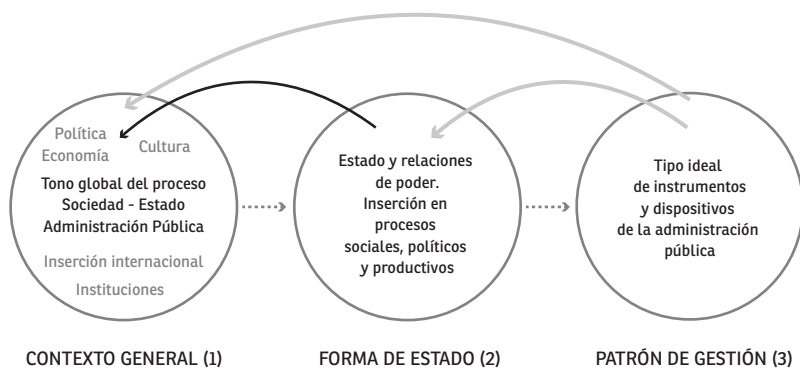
Política
Economía
Cultura
Tono global del proceso Sociedad - Estado Administración Pública
Inserción internacional
Instituciones

Estado y relaciones de poder. Inserción en procesos sociales, políticos y productivos

Tipo ideal de instrumentos y dispositivos de la administración pública

CONTEXTO GENERAL (1)

FORMA DE ESTADO (2)

PATRÓN DE GESTIÓN (3)